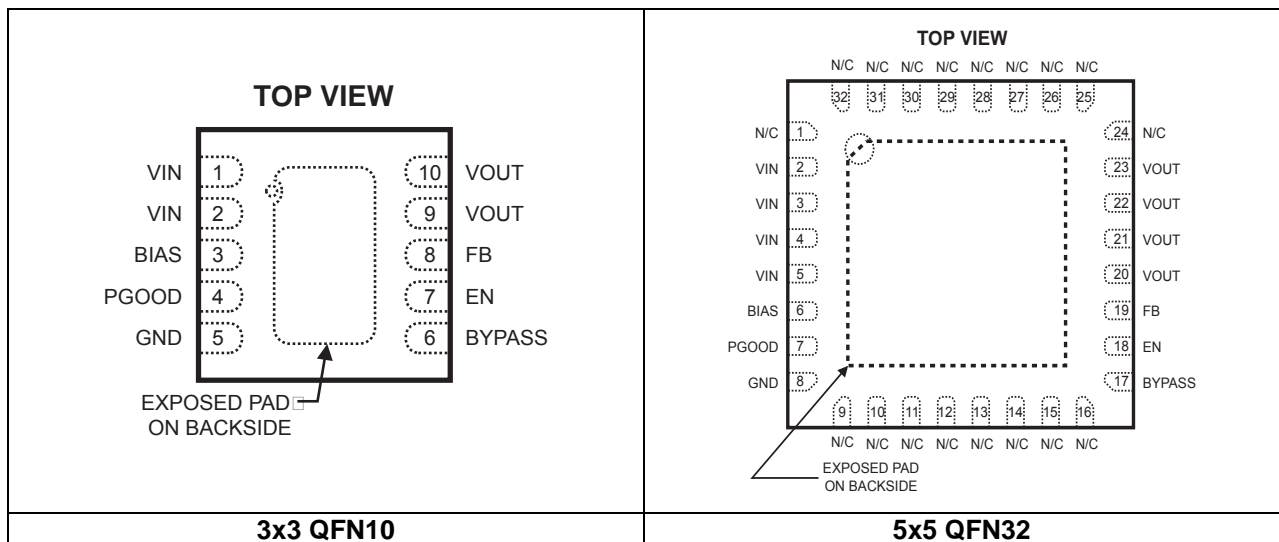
TOP VIEW

VIN 1
VIN 2
BIAS 3
PGOOD 4
GND 5

10 VOUT
9 VOUT
8 FB
7 EN
6 BYPASS

EXPOSED PAD
ON BACKSIDE

TOP VIEW

N/C N/C N/C N/C N/C N/C N/C N/C
32 31 30 29 28 27 26 25

N/C 1
VIN 2
VIN 3
VIN 4
VIN 5
BIAS 6
PGOOD 7
GND 8

24 N/C
23 VOUT
22 VOUT
21 VOUT
20 VOUT
19 FB
18 EN
17 BYPASS

9 10 11 12 13 14 15 16
N/C N/C N/C N/C N/C N/C N/C N/C

EXPOSED PAD
ON BACKSIDE

| 3x3 QFN10 | 5x5 QFN32 |
|---|---|